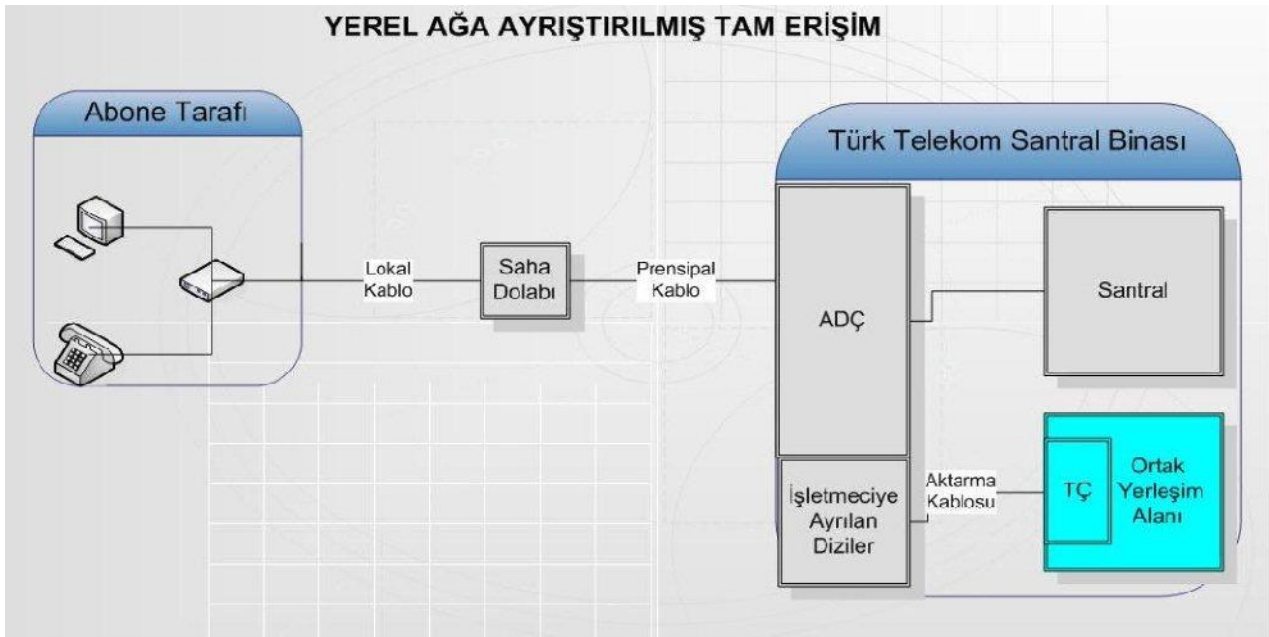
YEREL AĞA AYRIŞTIRILMIŞ TAM ERİŞİM

Abone Tarafı

Lokal Kablo

Saha Dolabı

Prensipal Kablo

Türk Telekom Santral Binası

ADÇ

Santral

İşletmeciye Ayrılan Diziler

Aktarma Kablosu

TÇ

Ortak Yerleşim Alanı